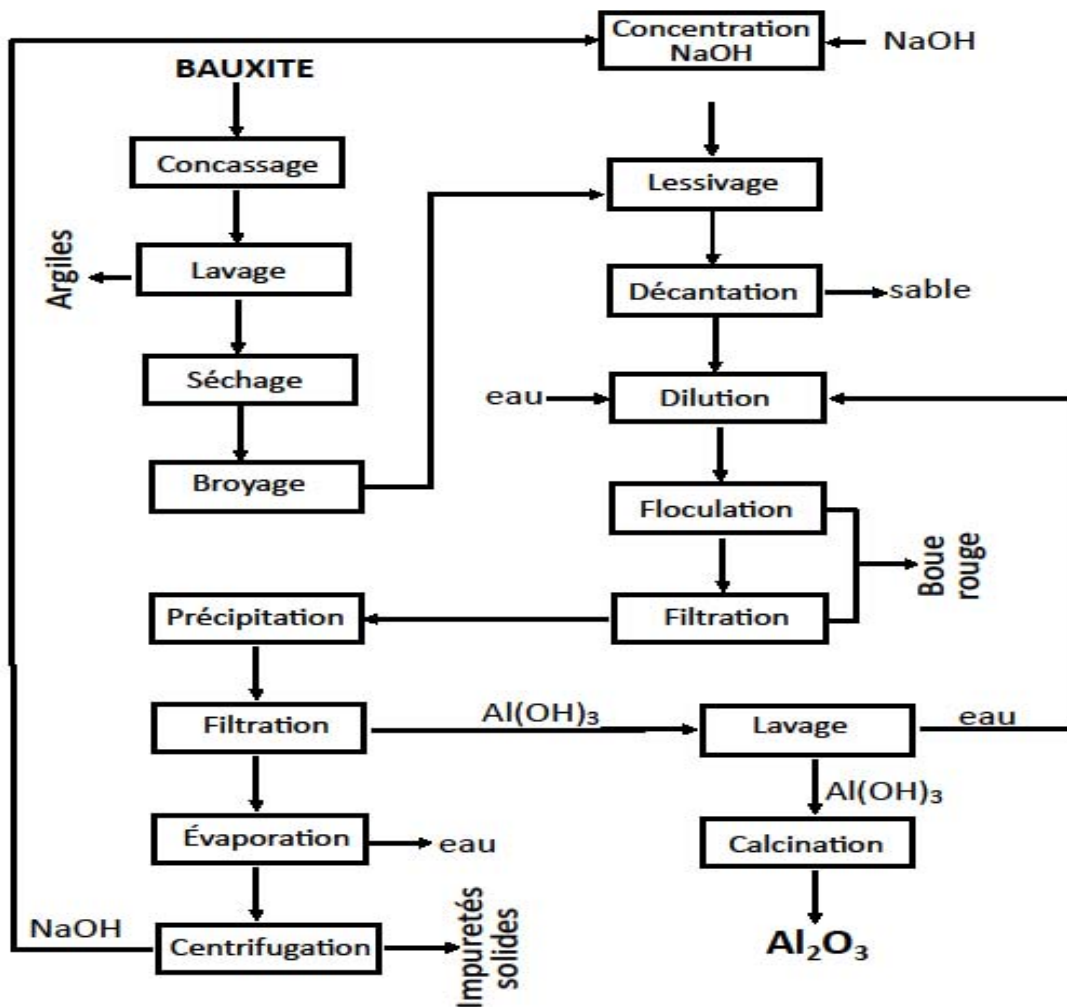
Concentration NaOH

NaOH

BAUXITE

Concassage

Lessivage

Argiles

Lavage

Décantation

sable

Séchage

eau

Dilution

Broyage

Floculation

Boue rouge

Précipitation

Filtration

Filtration

$Al(OH)_3$

Lavage

eau

$Al(OH)_3$

Évaporation

eau

Calcination

NaOH

Centrifugation

Impuretés solides

$Al_2O_3$